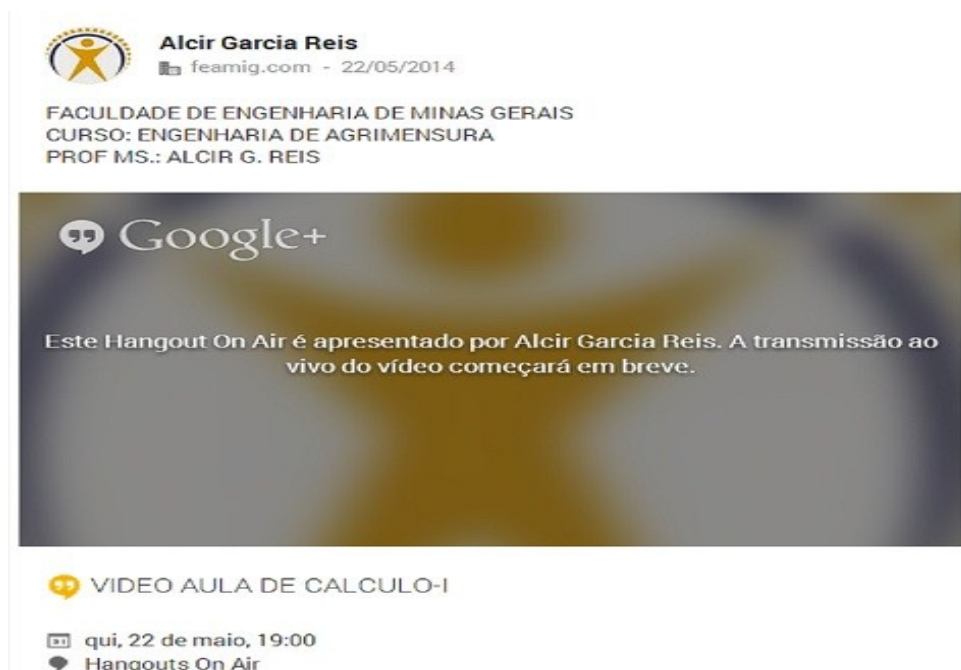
Alcir Garcia Reis
feamig.com - 22/05/2014

FACULDADE DE ENGENHARIA DE MINAS GERAIS
CURSO: ENGENHARIA DE AGRIMENSURA
PROF MS.: ALCIR G. REIS

Google+

Este Hangout On Air é apresentado por Alcir Garcia Reis. A transmissão ao vivo do vídeo começará em breve.

VIDEO AULA DE CALCULO-I

qui, 22 de maio, 19:00
Hangouts On Air